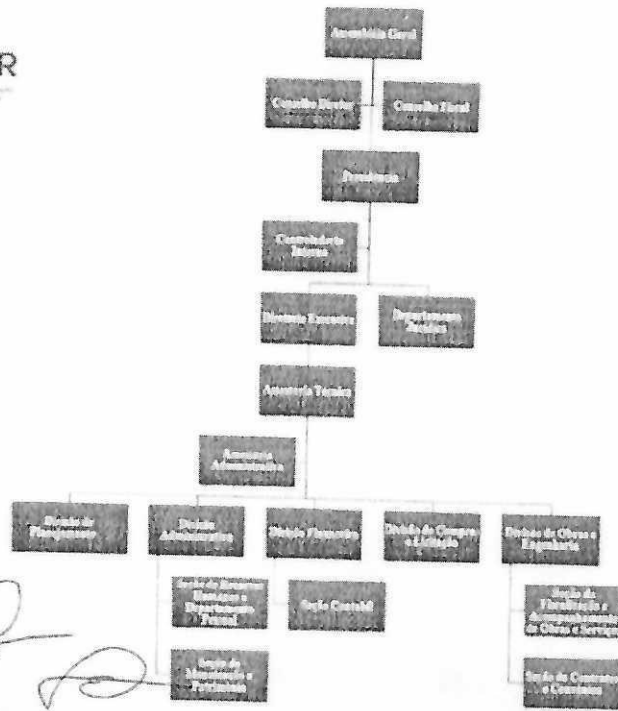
R

Assembleia Geral

Conselho Diretor

Conselho Fiscal

Presidência

Controladoria Interna

Diretoria Executiva

Departamento Jurídico

Assessoria Técnica

Assessoria Administrativa

Divisão de Planejamento

Divisão Administrativa

Divisão Financeira

Divisão de Compras e Licitação

Divisão de Obras e Engenharia

Seção de Recursos Humanos e Departamento Pessoal

Seção Contábil

Seção de Fiscalização e Acompanhamento de Obras e Serviços

Seção de Almoxarifado e Patrimônio

Seção de Contratos e Convênios